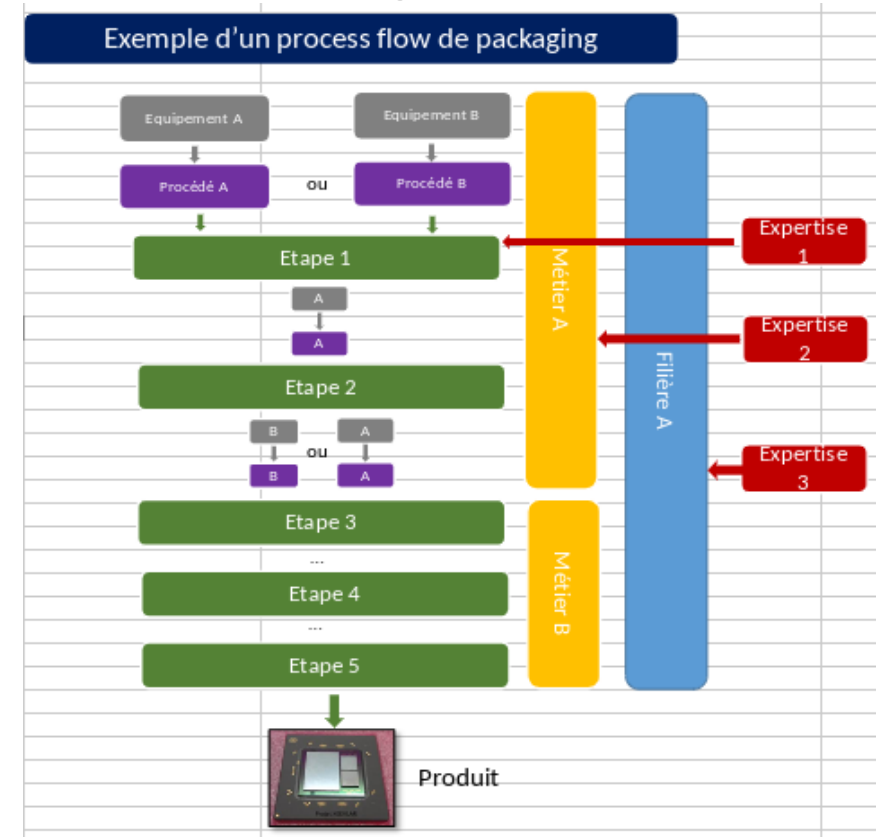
Exemple d'un process flow de packaging

Equipement A

Equipement B

Procédé A

ou

Procédé B

Etape 1

A

A

Etape 2

B

B

ou

A

A

Etape 3

...

Etape 4

...

Etape 5

Métier A

Métier B

Filière A

Expertise 1

Expertise 2

Expertise 3

Produit